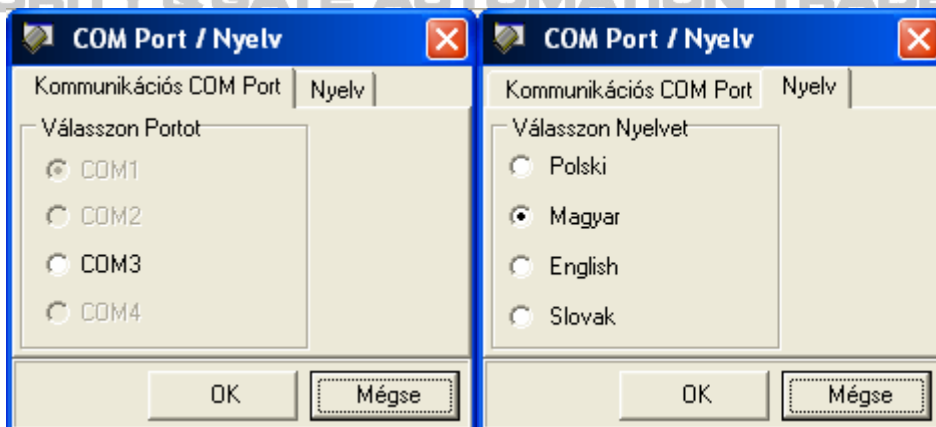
COM Port / Nyelv

Kommunikációs COM Port | Nyelv

Válasszon Portot

COM1

COM2

COM3

COM4

OK | Mégse

COM Port / Nyelv

Kommunikációs COM Port | Nyelv

Válasszon Nyelvet

Polski

Magyar

English

Slovak

OK | Mégse